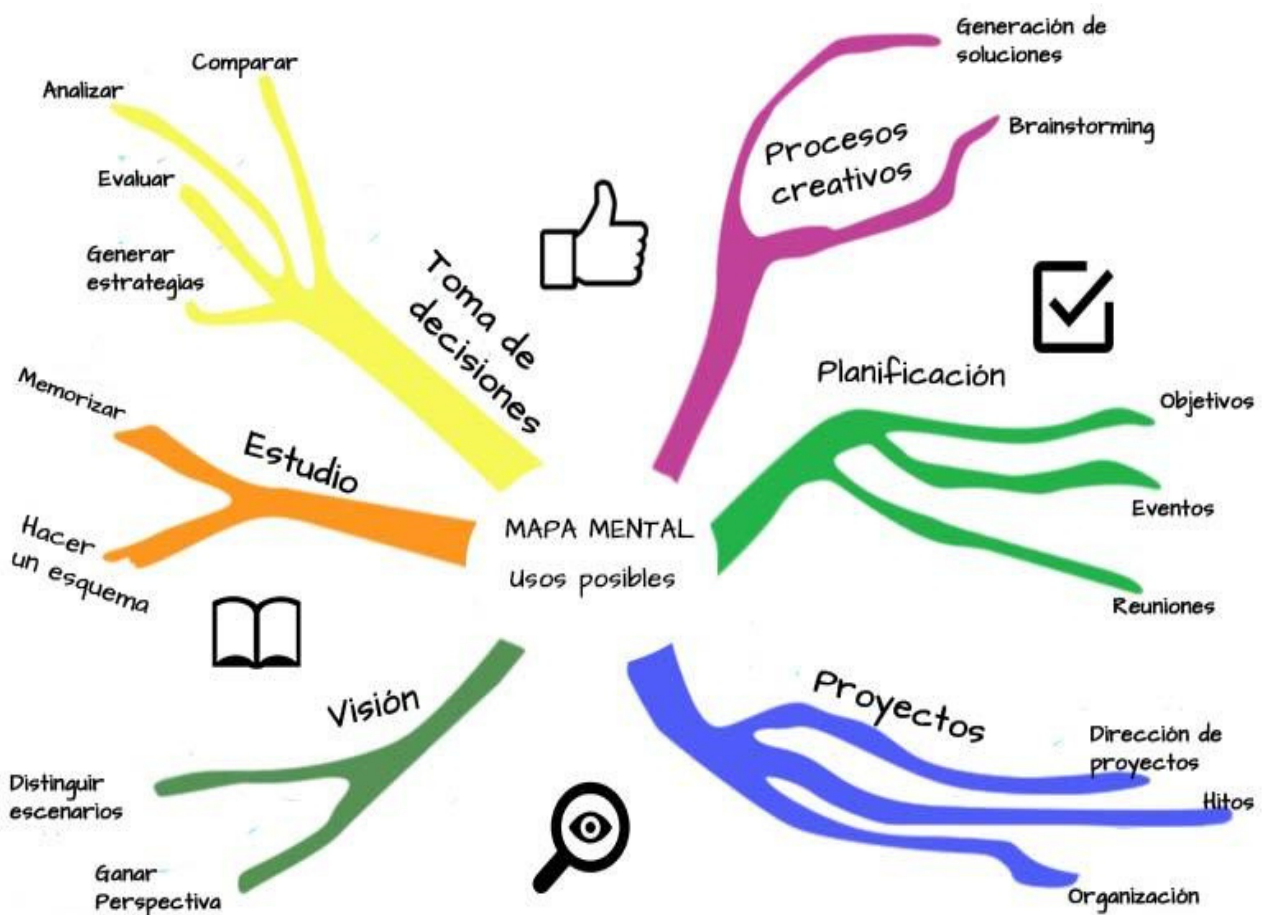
MAPA MENTAL
Usos posibles

Toma de decisiones
Comparar
Analizar
Evaluar
Generar estrategias

Procesos creativos
Generación de soluciones
Brainstorming

Planificación
Objetivos
Eventos
Reuniones

Proyectos
Dirección de proyectos
Hitos
Organización

Visión
Distinguir escenarios
Ganar Perspectiva

Estudio
Memorizar
Hacer un esquema